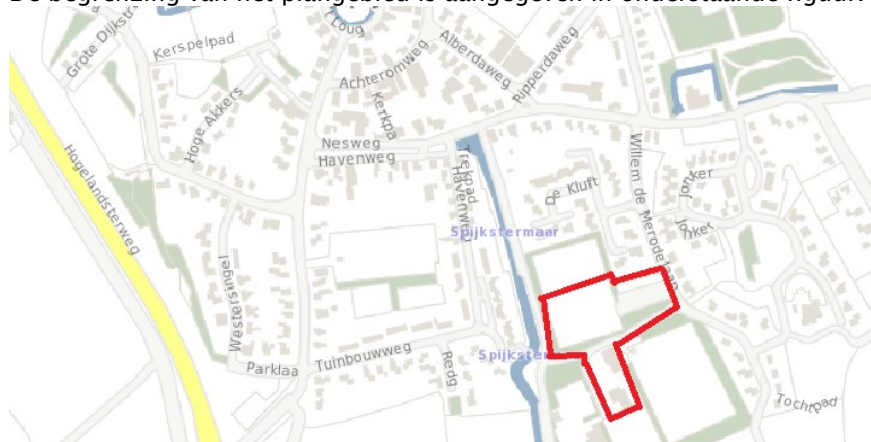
De begrenzing van het plangebied is aangegeven in onderstaande figuur.

Grote Dijkstr
Kerspelpad
Loug
Alberdaweg
Ripperdaweg
Achteromweg
Kerkpa
Hoge Akkers
Hogelandsterweg
Nesweg
Havenweg
Trekpad
Havenw
De Kluft
Willem de Merodelaan
Jonker
Jonker
Spijkstermaar
Westersingel
Parklaa
Tuinbouwweg
Redg
Spijkster
Tochtpad